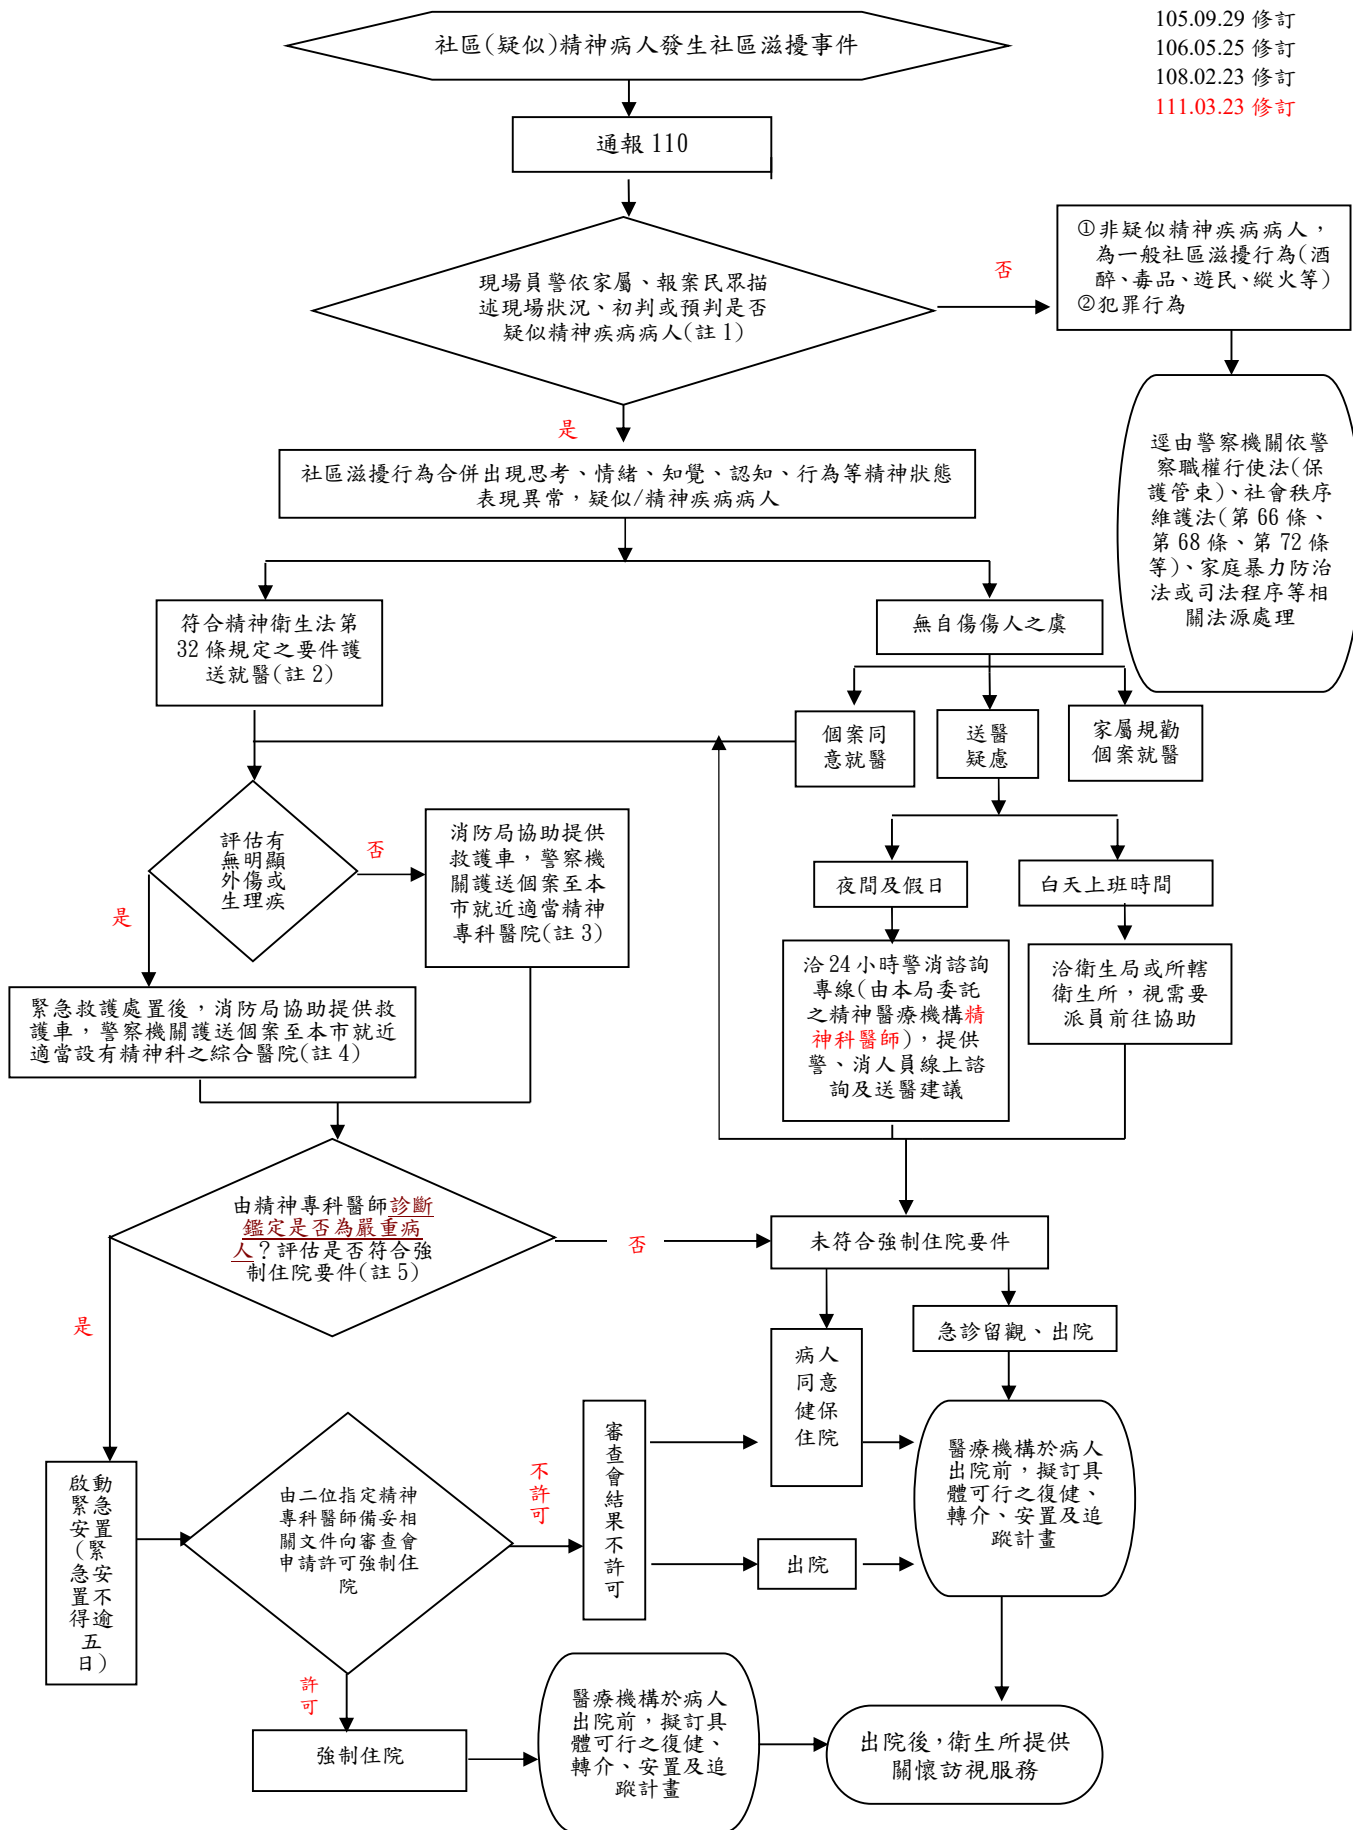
105.09.29 修訂
106.05.25 修訂
108.02.23 修訂
111.03.23 修訂

社區(疑似)精神病人發生社區滋擾事件

通報 110

現場員警依家屬、報案民眾描述現場狀況、初判或預判是否疑似精神疾病病人(註 1)

否

①非疑似精神疾病病人，為一般社區滋擾行為(酒醉、毒品、遊民、縱火等)
②犯罪行為

逕由警察機關依警察職權行使法(保護管束)、社會秩序維護法(第 66 條、第 68 條、第 72 條等)、家庭暴力防治法或司法程序等相關法源處理

是

社區滋擾行為合併出現思考、情緒、知覺、認知、行為等精神狀態表現異常，疑似/精神疾病病人

符合精神衛生法第 32 條規定之要件護送就醫(註 2)

無自傷傷人之虞

個案同意就醫

送醫疑慮

家屬規勸個案就醫

評估有無明顯外傷或生理疾

否

是

消防局協助提供救護車，警察機關護送個案至本市就近適當精神專科醫院(註 3)

夜間及假日

白天上班時間

洽 24 小時警消諮詢專線(由本局委託之精神醫療機構精神科醫師)，提供警、消人員線上諮詢及送醫建議

洽衛生局或所轄衛生所，視需要派員前往協助

緊急救護處置後，消防局協助提供救護車，警察機關護送個案至本市就近適當設有精神科之綜合醫院(註 4)

由精神專科醫師診斷鑑定是否為嚴重病人？評估是否符合強制住院要件(註 5)

否

未符合強制住院要件

是

急診留觀、出院

病人同意健保住院

啟動緊急安置(緊急安置不得逾五日)

由二位指定精神專科醫師備妥相關文件向審查會申請許可強制住院

不許可

審查會結果不許可

醫療機構於病人出院前，擬訂具體可行之復健、轉介、安置及追蹤計畫

出院

許可

強制住院

醫療機構於病人出院前，擬訂具體可行之復健、轉介、安置及追蹤計畫

出院後，衛生所提供關懷訪視服務